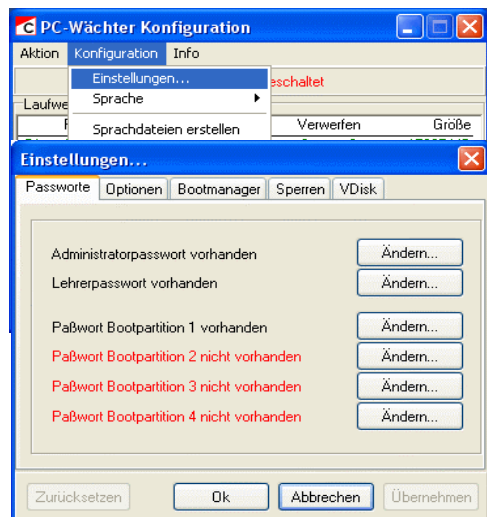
PC-Wächter Konfiguration

Aktion Konfiguration Info

Einstellungen...
Sprache
Sprachdateien erstellen

eschaltet

Laufwe

Verwerfen Größe

Einstellungen...

Passworte Optionen Bootmanager Sperren VDisk

Administratorpasswort vorhanden Ändern...
Lehrerpasswort vorhanden Ändern...

Paßwort Bootpartition 1 vorhanden Ändern...
Paßwort Bootpartition 2 nicht vorhanden Ändern...
Paßwort Bootpartition 3 nicht vorhanden Ändern...
Paßwort Bootpartition 4 nicht vorhanden Ändern...

Zurücksetzen Ok Abbrechen Übernehmen